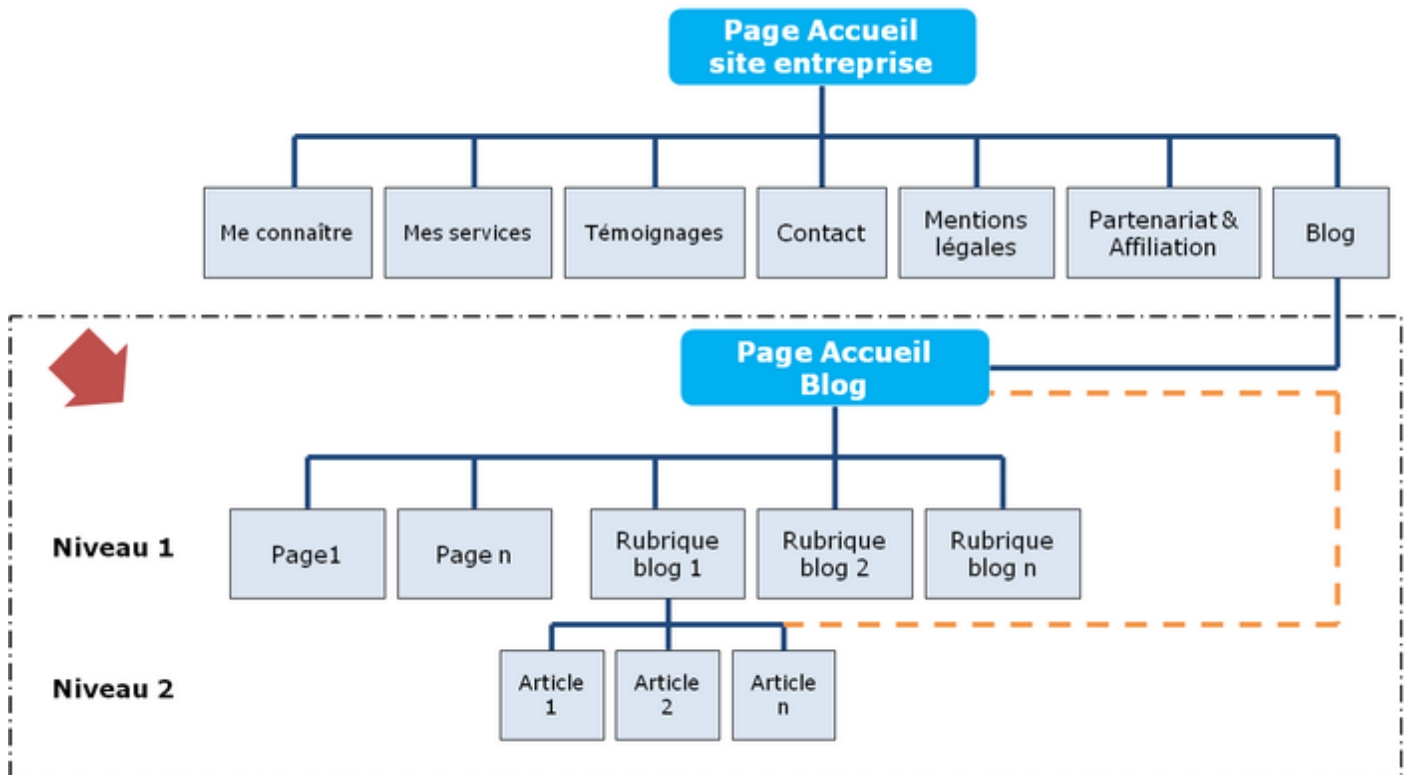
Page Accueil
site entreprise

Me connaître

Mes services

Témoignages

Contact

Mentions légales

Partenariat & Affiliation

Blog

Page Accueil
Blog

Niveau 1

Page1

Page n

Rubrique blog 1

Rubrique blog 2

Rubrique blog n

Niveau 2

Article 1

Article 2

Article n